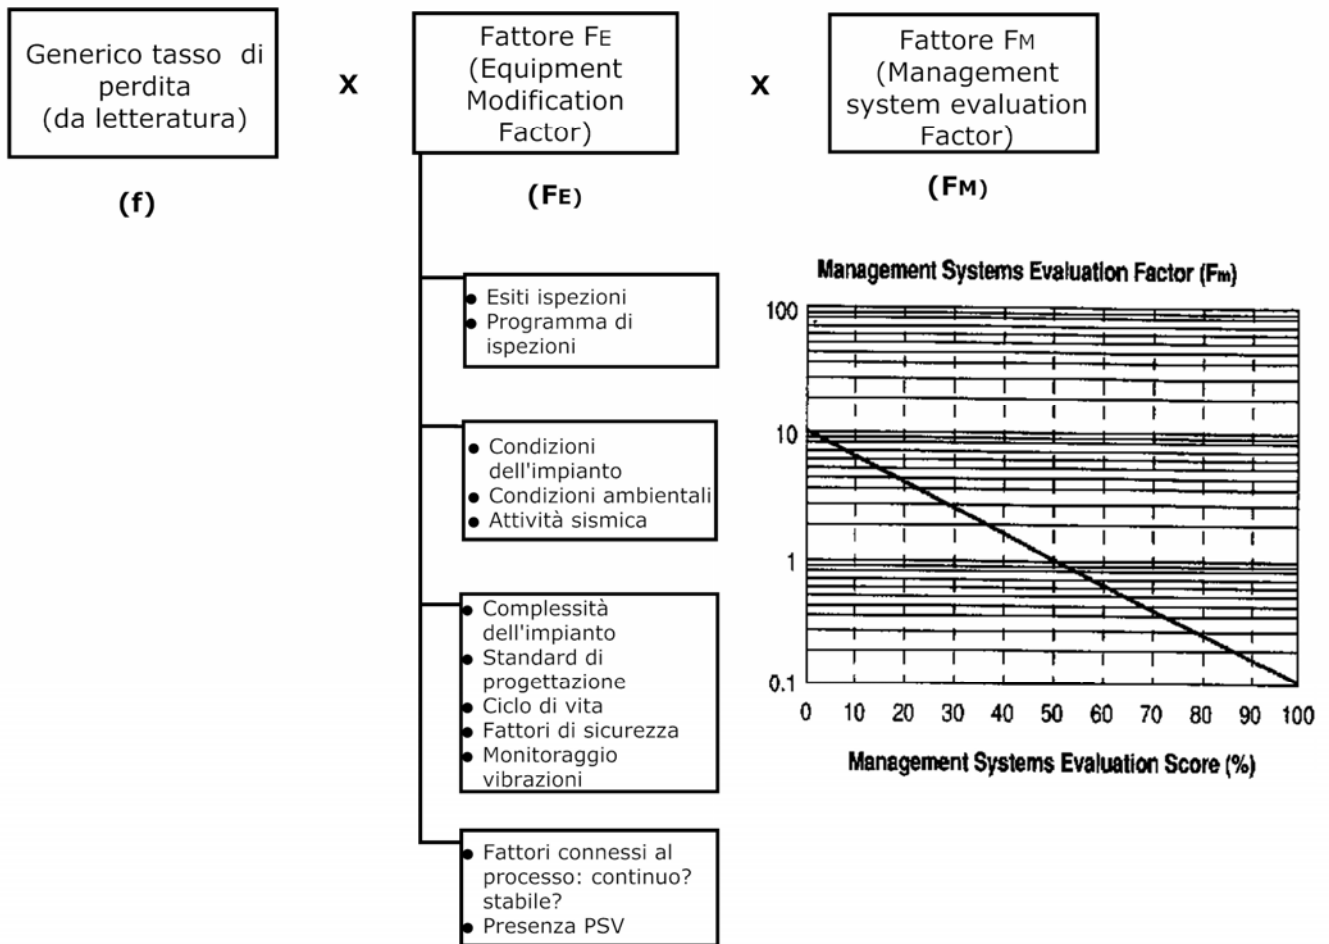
Generico tasso di perdita (da letteratura)

(f)

x

Fattore $F_E$ (Equipment Modification Factor)

($F_E$)

x

Fattore $F_M$ (Management system evaluation Factor)

($F_M$)

• Esiti ispezioni
• Programma di ispezioni

• Condizioni dell'impianto
• Condizioni ambientali
• Attività sismica

• Complessità dell'impianto
• Standard di progettazione
• Ciclo di vita
• Fattori di sicurezza
• Monitoraggio vibrazioni

• Fattori connessi al processo: continuo? stabile?
• Presenza PSV

Management Systems Evaluation Factor ($F_m$)

100
10
1
0.1

0 10 20 30 40 50 60 70 80 90 100

Management Systems Evaluation Score (%)